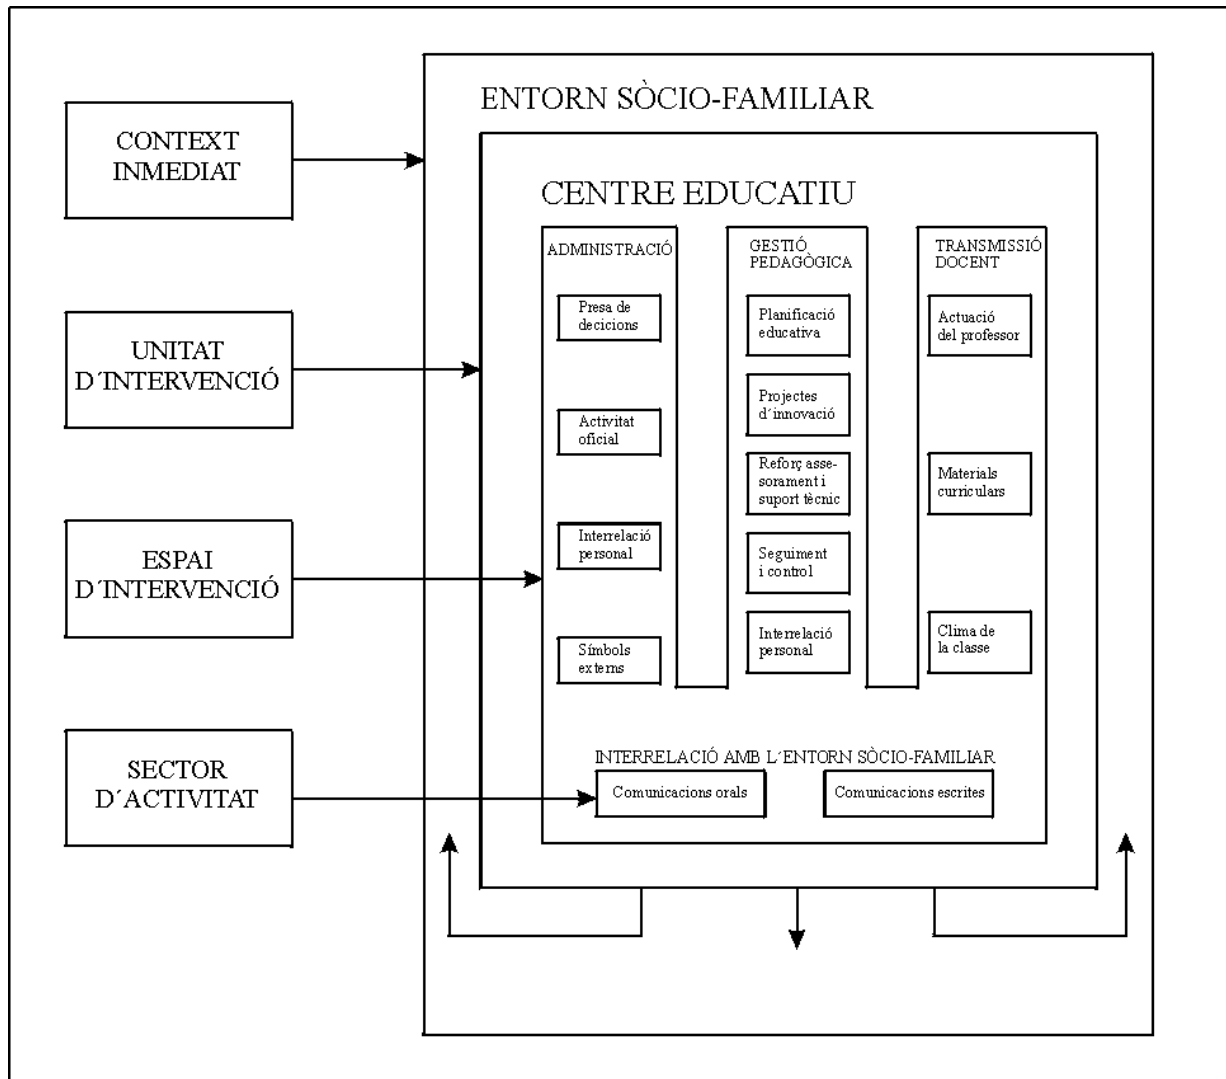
CONTEXT INMEDIAT

UNITAT D´INTERVENCIÓ

ESPAI D´INTERVENCIÓ

SECTOR D´ACTIVITAT

ENTORN SÒCIO-FAMILIAR

CENTRE EDUCATIU

ADMINISTRACIÓ

Presa de decicions

Activitat oficial

Interrelació personal

Símbols externs

GESTIÓ PEDAGÒGICA

Planificació educativa

Projectes d´innovació

Reforç assessorament i suport tècnic

Seguiment i control

Interrelació personal

TRANSMISSIÓ DOCENT

Actuació del professor

Materials curriculars

Clima de la classe

INTERRELACIÓ AMB L´ENTORN SÒCIO-FAMILIAR

Comunicacions orals

Comunicacions escrites